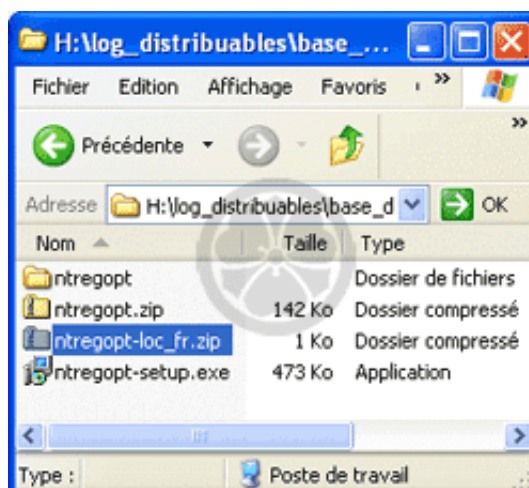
H:\log_distribuables\base_...

Fichier Edition Affichage Favoris

Précédente

Adresse H:\log_distribuables\base_d OK

| Nom | Taille | Type |
|---|---|---|
| ntregopt | | Dossier de fichiers |
| ntregopt.zip | 142 Ko | Dossier compressé |
| ntregopt-loc_fr.zip | 1 Ko | Dossier compressé |
| ntregopt-setup.exe | 473 Ko | Application |

Type : Poste de travail